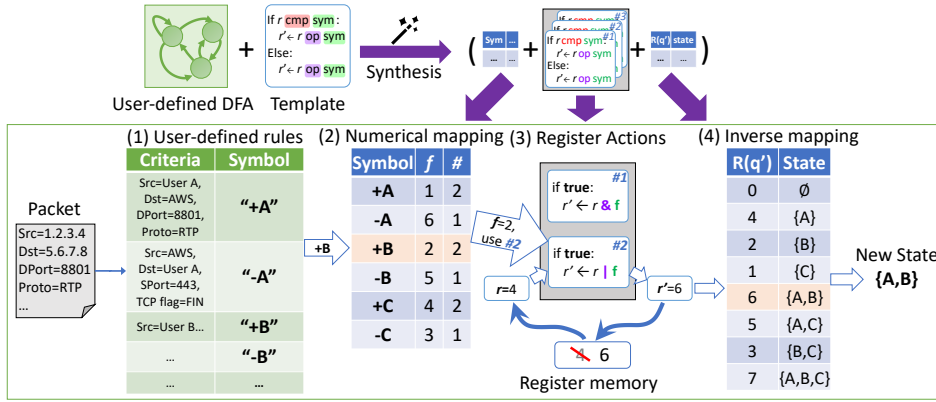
If $r$ cmp sym:
$r' \leftarrow r$ op sym
Else:
$r' \leftarrow r$ op sym

User-defined DFA + Template

Synthesis

( Sym ... + If r cmp sym: #3 If r cmp sym: r' ← r op sym Else: r' ← r op sym + R(q') state )

(1) User-defined rules

| Criteria | Symbol |
|---|---|
| Src=User A, Dst=AWS, DPort=8801, Proto=RTP | "+A" |
| Src=AWS, Dst=User A, SPort=443, TCP flag=FIN | "-A" |
| Src=User B... | "+B" |
| ... | "-B" |
| ... | ... |

Packet
Src=1.2.3.4
Dst=5.6.7.8
DPort=8801
Proto=RTP
...

+B

(2) Numerical mapping

| Symbol | $f$ | # |
|---|---|---|
| +A | 1 | 2 |
| -A | 6 | 1 |
| +B | 2 | 2 |
| -B | 5 | 1 |
| +C | 4 | 2 |
| -C | 3 | 1 |

(3) Register Actions

#1
if true:
$r' \leftarrow r$ & f

$f$=2, use #2

#2
if true:
$r' \leftarrow r$ | f

r=4

r'=6

6

Register memory

(4) Inverse mapping

| R(q') | State |
|---|---|
| 0 | ∅ |
| 4 | {A} |
| 2 | {B} |
| 1 | {C} |
| 6 | {A,B} |
| 5 | {A,C} |
| 3 | {B,C} |
| 7 | {A,B,C} |

New State
{A,B}